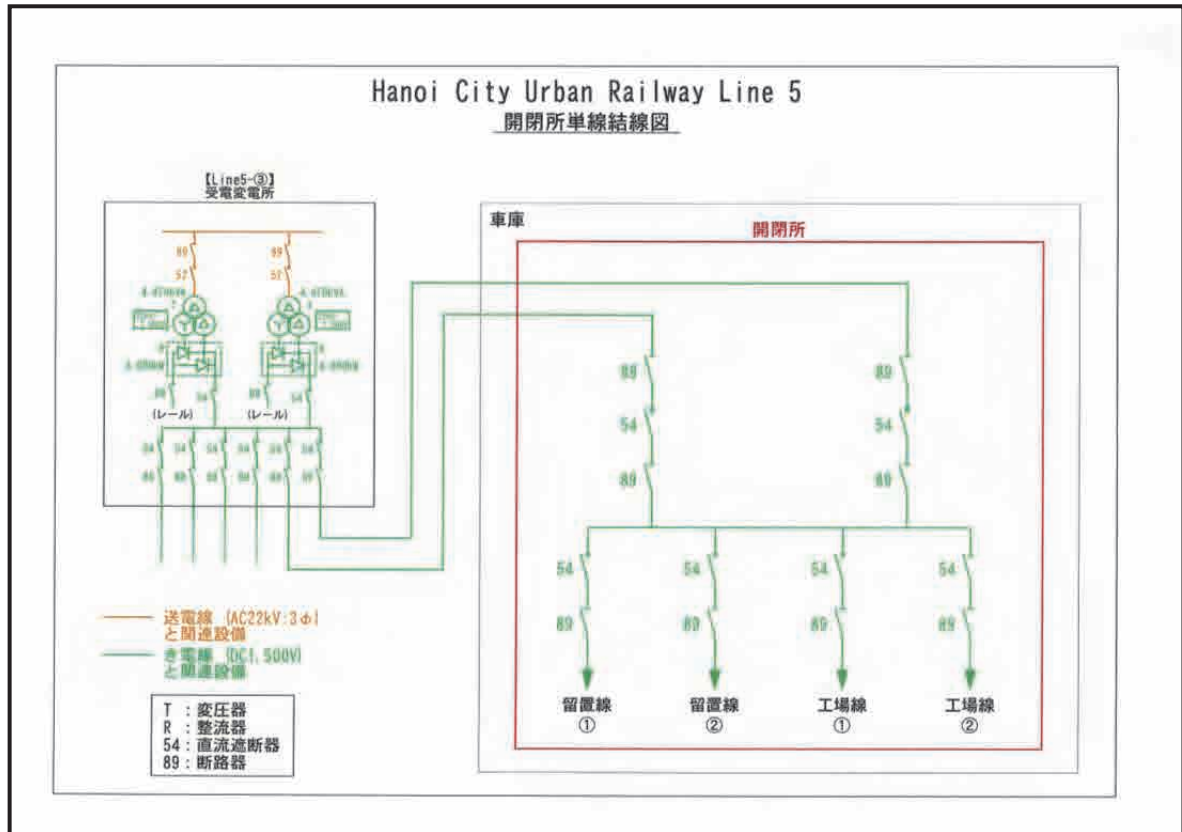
Hanoi City Urban Railway Line 5
開閉所単線結線図

【Line5-③】
受電変電所

89
52
89
52
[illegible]
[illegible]
T
T
R
R
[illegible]
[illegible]
89
54
89
54
(レール)
(レール)
54
54
54
54
54
54
89
89
89
89
89
89

車庫
開閉所

89
54
89
89
54
89

54
89
54
89
54
89
54
89

留置線
①
留置線
②
工場線
①
工場線
②

送電線 (AC22kV:3φ) と関連設備
き電線 (DC1,500V) と関連設備

T : 変圧器
R : 整流器
54 : 直流遮断器
89 : 断路器